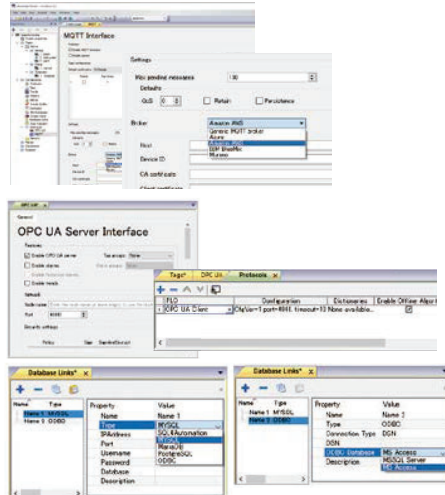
MQTT Interface

Settings

Max pending messages 100

Defaults

QoS 0 Retain Persistence

Broker Amazon AWS

Generic MQTT broker
Azure
Amazon AWS
IBM BlueMix
Mosquo

Host

Device ID

CA certificate

OPC UA

General

OPC UA Server Interface

Features

Enable OPC UA server

Enable alarms

Enable history

Network

Port 48000

Security settings

Tags* OPC UA Protocols

PLC Configuration Dictionaries Enable Offline Alarm

OPC UA Client ClgUa=1 port=4840 timeout=10 None available...

Database Links*

Name Type
Name 1 MYSQL
Name 2 ODBC

Property Value
Name Name 1
Type MYSQL
IPAddress SQLAutomation
Port MySQL
Username MariaDB
Password PostgreSQL
Database ODBC
Description

Database Links*

Name Type
Name 1 MYSQL
Name 2 ODBC

Property Value
Name Name 2
Type ODBC
Connection Type DSN
DSN
ODBC Database MS Access
Description MSSQL Server
MS Access